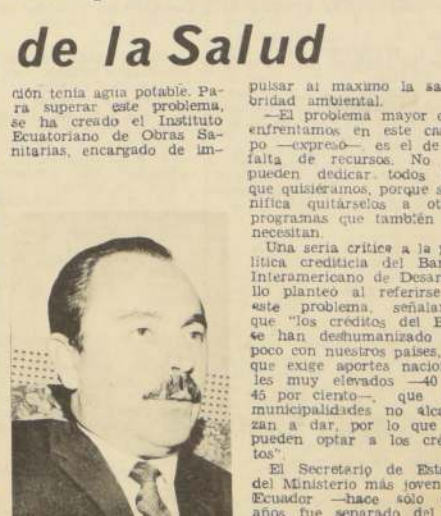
de la Salud

ción tenía agua potable. Para superar este problema, se ha creado el Instituto Ecuatoriano de Obras Sanitarias, encargado de im-

pulsar al máximo la sa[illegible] bridad ambiental.

—El problema mayor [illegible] enfrentamos en este ca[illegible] po —expresó— es el de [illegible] falta de recursos. No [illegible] pueden dedicar todos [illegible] que quisiéramos, porque s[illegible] nifica quitárselos a ot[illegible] programas que también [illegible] necesitan.

Una seria crítica a la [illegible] lítica crediticia del Ban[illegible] Interamericano de Desar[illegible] llo planteó al referirse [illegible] este problema, señalan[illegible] que "los créditos del B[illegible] se han deshumanizado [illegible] poco con nuestros países, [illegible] que exige aportes nacio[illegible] les muy elevados —40 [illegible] 45 por ciento—, que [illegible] municipalidades no alca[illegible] zan a dar, por lo que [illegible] pueden optar a los cré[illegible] tos".

El Secretario de Esta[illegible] del Ministerio más joven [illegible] Ecuador —hace sólo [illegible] años fue separado del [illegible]